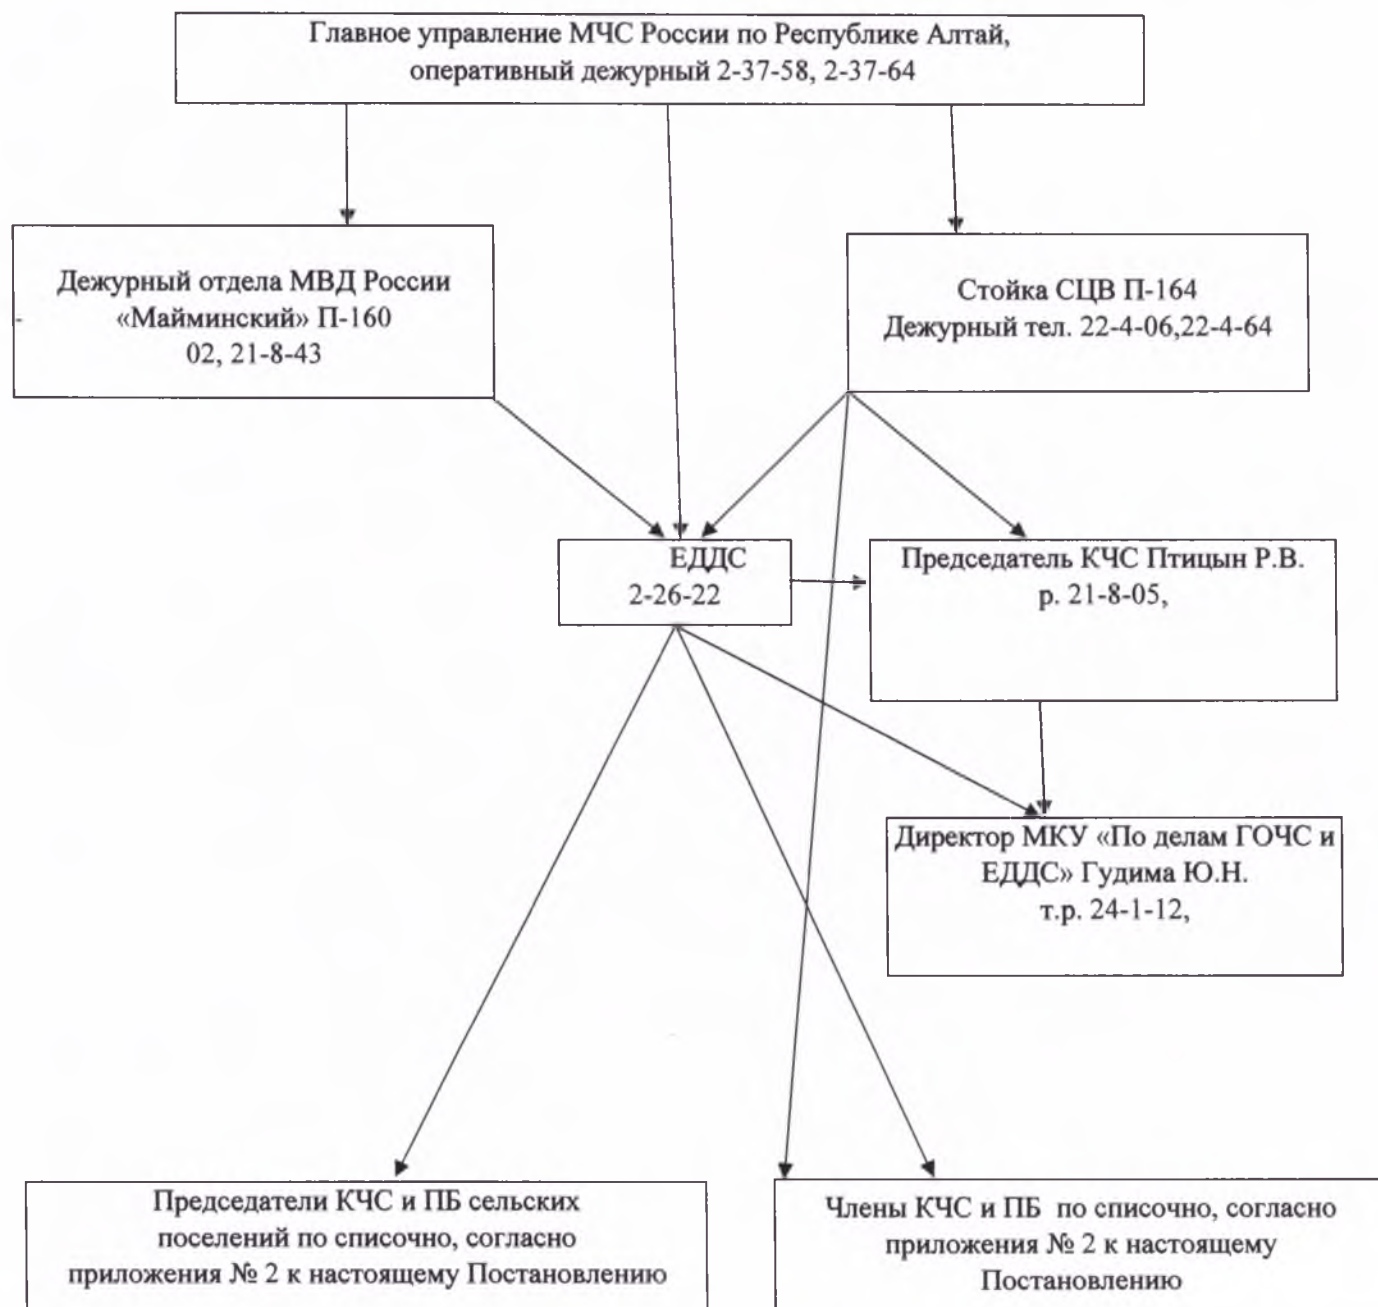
Главное управление МЧС России по Республике Алтай, оперативный дежурный 2-37-58, 2-37-64

Дежурный отдела МВД России «Майминский» П-160
02, 21-8-43

Стойка СЦВ П-164
Дежурный тел. 22-4-06,22-4-64

ЕДДС
2-26-22

Председатель КЧС Птицын Р.В.
р. 21-8-05,

Директор МКУ «По делам ГОЧС и ЕДДС» Гудима Ю.Н.
т.р. 24-1-12,

Председатели КЧС и ПБ сельских поселений по списочно, согласно приложения № 2 к настоящему Постановлению

Члены КЧС и ПБ по списочно, согласно приложения № 2 к настоящему Постановлению